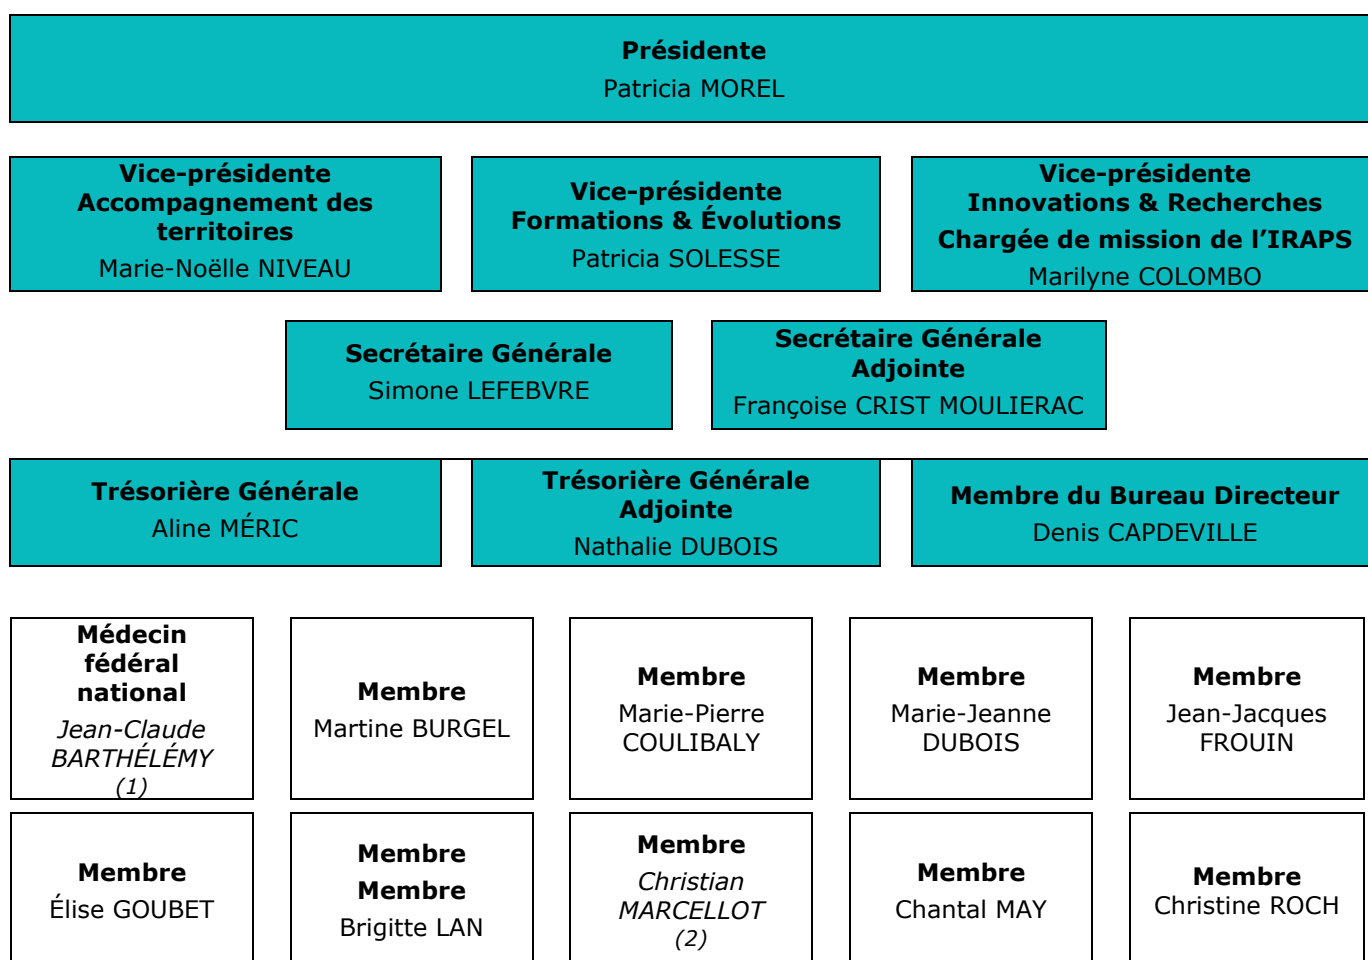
**Présidente**
Patricia MOREL

**Vice-présidente Accompagnement des territoires**
Marie-Noëlle NIVEAU

**Vice-présidente Formations & Évolutions**
Patricia SOLESSE

**Vice-présidente Innovations & Recherches Chargée de mission de l'IRAPS**
Marilyne COLOMBO

**Secrétaire Générale**
Simone LEFEBVRE

**Secrétaire Générale Adjointe**
Françoise CRIST MOULIERAC

**Trésorière Générale**
Aline MÉRIC

**Trésorière Générale Adjointe**
Nathalie DUBOIS

**Membre du Bureau Directeur**
Denis CAPDEVILLE

**Médecin fédéral national**
*Jean-Claude BARTHÉLÉMY (1)*

**Membre**
Martine BURGEL

**Membre**
Marie-Pierre COULIBALY

**Membre**
Marie-Jeanne DUBOIS

**Membre**
Jean-Jacques FROUIN

**Membre**
Élise GOUBET

**Membre**
**Membre**
Brigitte LAN

**Membre**
*Christian MARCELLOT (2)*

**Membre**
Chantal MAY

**Membre**
Christine ROCH